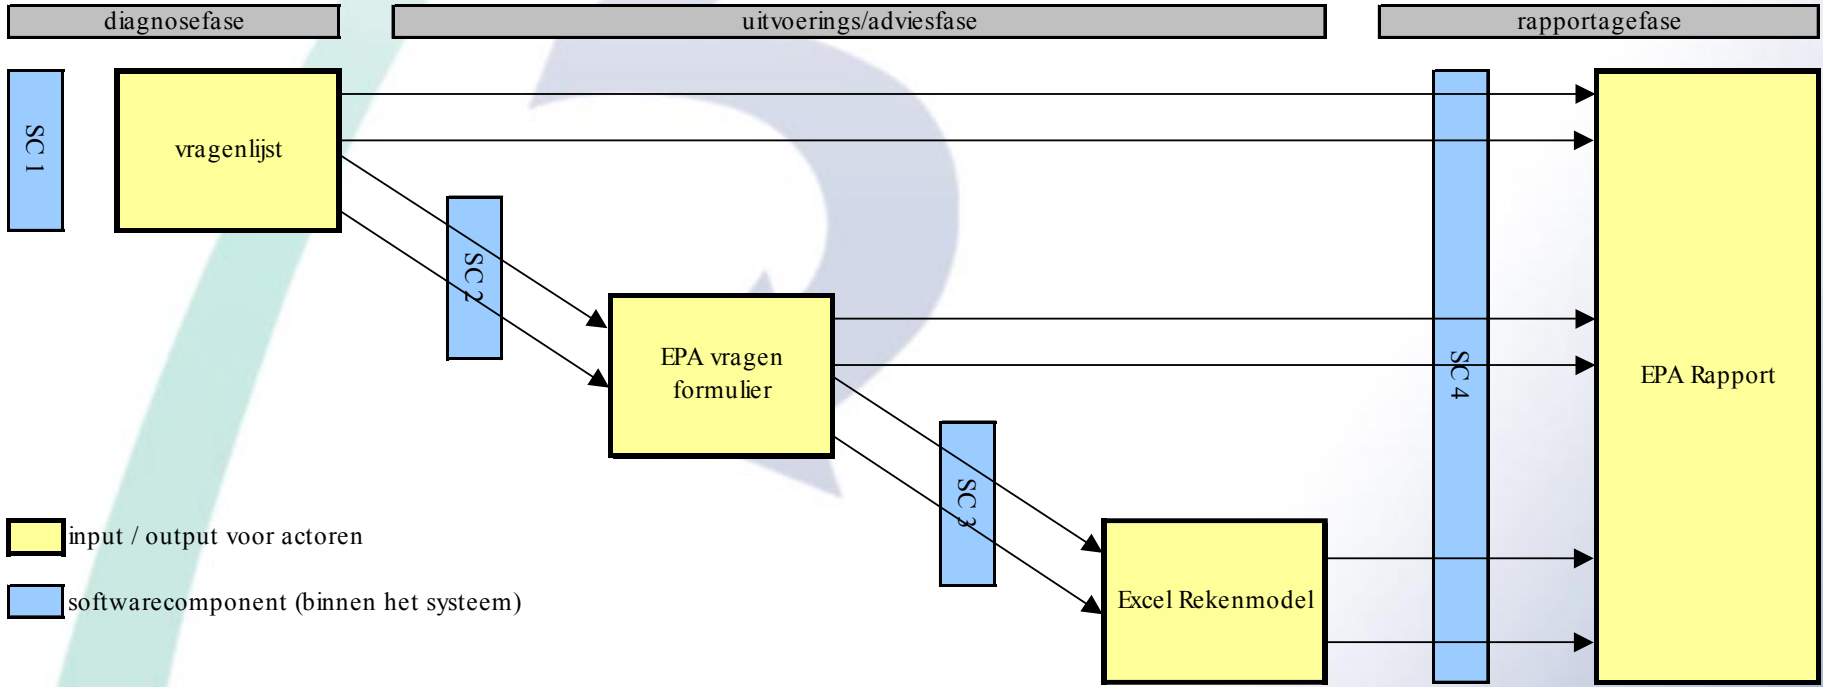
diagnosefase

uitvoerings/adviesfase

rapportagefase

SC 1

vragenlijst

SC 2

EPA vragen formulier

SC 3

Excel Rekenmodel

SC 4

EPA Rapport

input / output voor actoren

softwarecomponent (binnen het systeem)